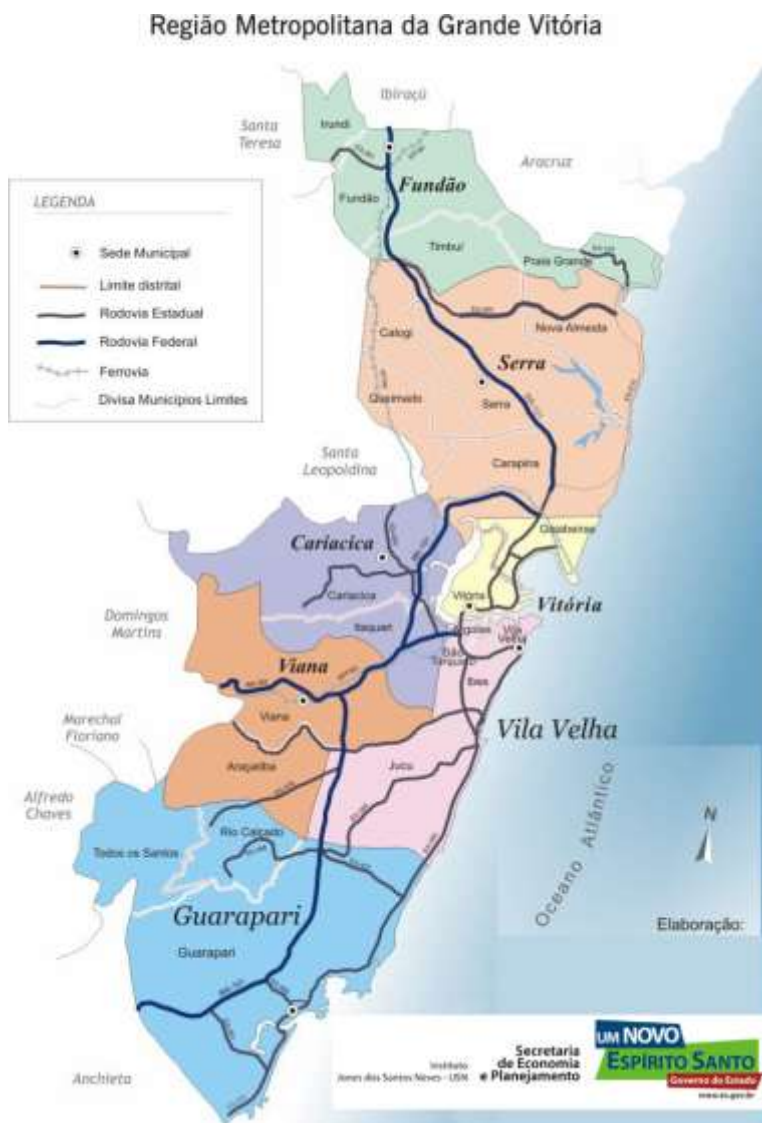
Região Metropolitana da Grande Vitória

LEGENDA

Sede Municipal
Limite distrital
Rodovia Estadual
Rodovia Federal
Ferrovia
Divisa Municípios Limites

Ibiraçu
Santa Teresa
Irundi
Fundão
Fundão
Aracruz
Timbuí
Praia Grande
Nova Almeida
Calogi
Serra
Queimado
Serra
Santa Leopoldina
Carapina
Goiabeiras
Cariacica
Cariacica
Vitória
Vitória
Domingos Martins
Itaquari
Argolas
Vila Velha
São Torquato
Viana
Ibes
Viana
Marechal Floriano
Vila Velha
Araçatiba
Jucu
Alfredo Chaves
Oceano Atlântico
N
Rio Calçado
Todos os Santos
Guarapari
Guarapari
Elaboração:
Anchieta

Instituto Jones dos Santos Neves - IJSN
Secretaria de Economia e Planejamento
UM NOVO ESPÍRITO SANTO
Governo do Estado
www.es.gov.br